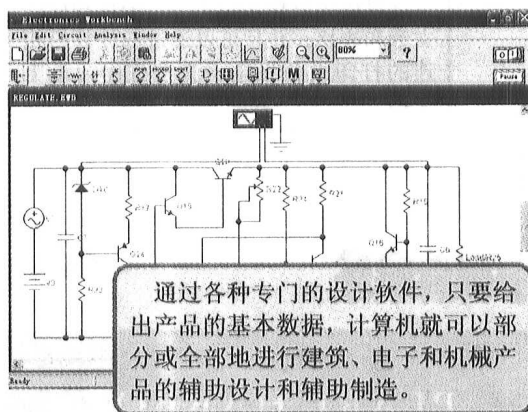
Electronics Workbench
File Edit Circuit Analysis Window Help
80%
?
Pause
REGULATE.EWD
Ready

通过各种专门的设计软件，只要给出产品的基本数据，计算机就可以部分或全部地进行建筑、电子和机械产品的辅助设计和辅助制造。